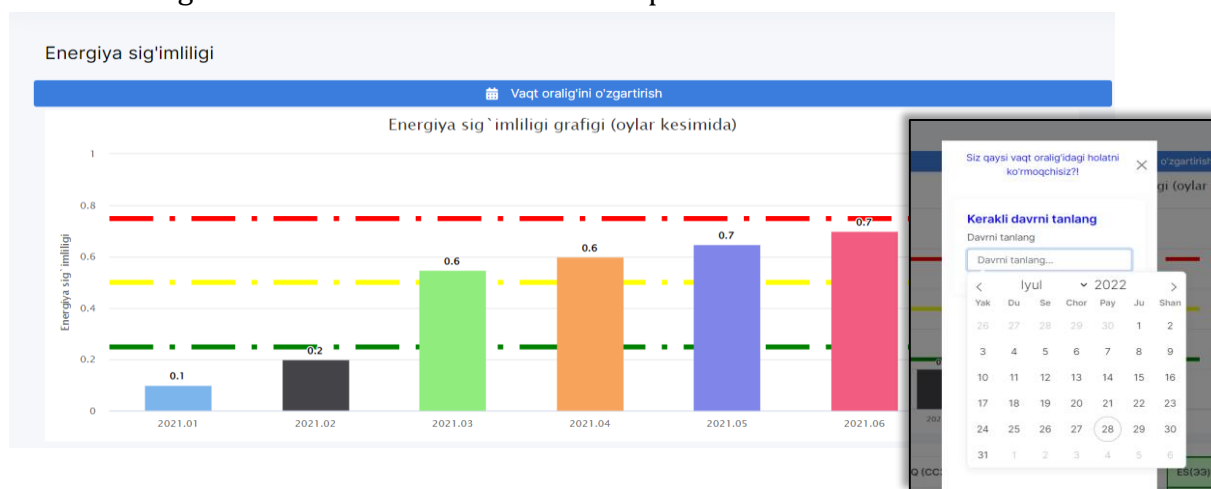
Energiya sig'imliligi

Vaqt oralig'ini o'zgartirish

Energiya sig`imliligi grafigi (oylar kesimida)

Energiya sig`imliligi

| | |
|---|---|
| 2021.01 | 0.1 |
| 2021.02 | 0.2 |
| 2021.03 | 0.6 |
| 2021.04 | 0.6 |
| 2021.05 | 0.7 |
| 2021.06 | 0.7 |

1
0.8
0.6
0.4
0.2
0

o'zgartirish
gi (oyla

Siz qaysi vaqt oralig'idagi holatni ko'rmoqchisiz?!

Kerakli davrni tanlang

Davrni tanlang

Davrni tanlang...

Iyul 2022

| Yak | Du | Se | Chor | Pay | Ju | Shan |
|---|---|---|---|---|---|---|
| 26 | 27 | 28 | 29 | 30 | 1 | 2 |
| 3 | 4 | 5 | 6 | 7 | 8 | 9 |
| 10 | 11 | 12 | 13 | 14 | 15 | 16 |
| 17 | 18 | 19 | 20 | 21 | 22 | 23 |
| 24 | 25 | 26 | 27 | 28 | 29 | 30 |
| 31 | 1 | 2 | 3 | 4 | 5 | 6 |

Q (CC
ES(33)